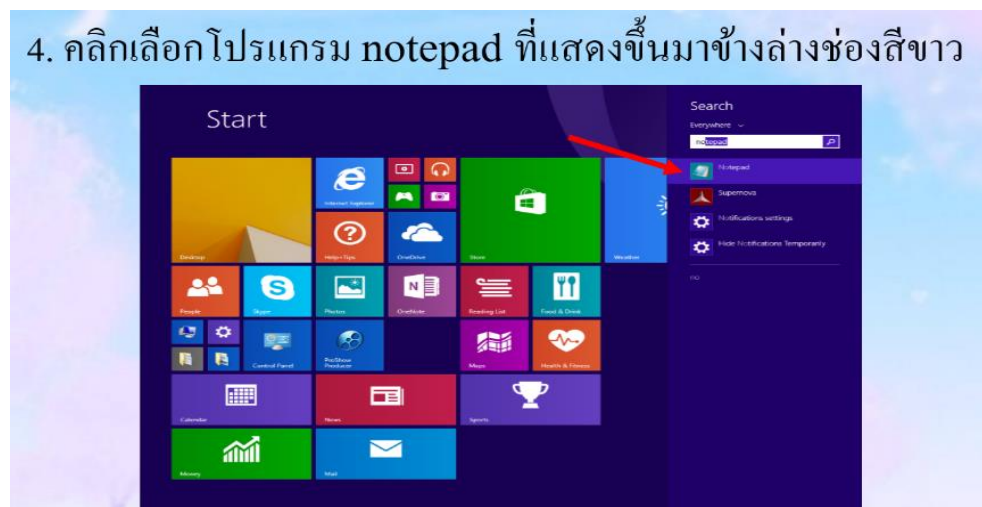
4. คลิกเลือกโปรแกรม notepad ที่แสดงขึ้นมาข้างล่างช่องสีขาว

Start

Search

Everywhere

notepad

Notepad

Supernova

Notifications settings

Hide Notifications Temporarily

Desktop

Internet Explorer

Help+Tips

OneDrive

Store

Weather

People

Skype

Photos

OneNote

Reading List

Food & Drink

Control Panel

ProShow Producer

Maps

Health & Fitness

Calendar

News

Sports

Money

Mail